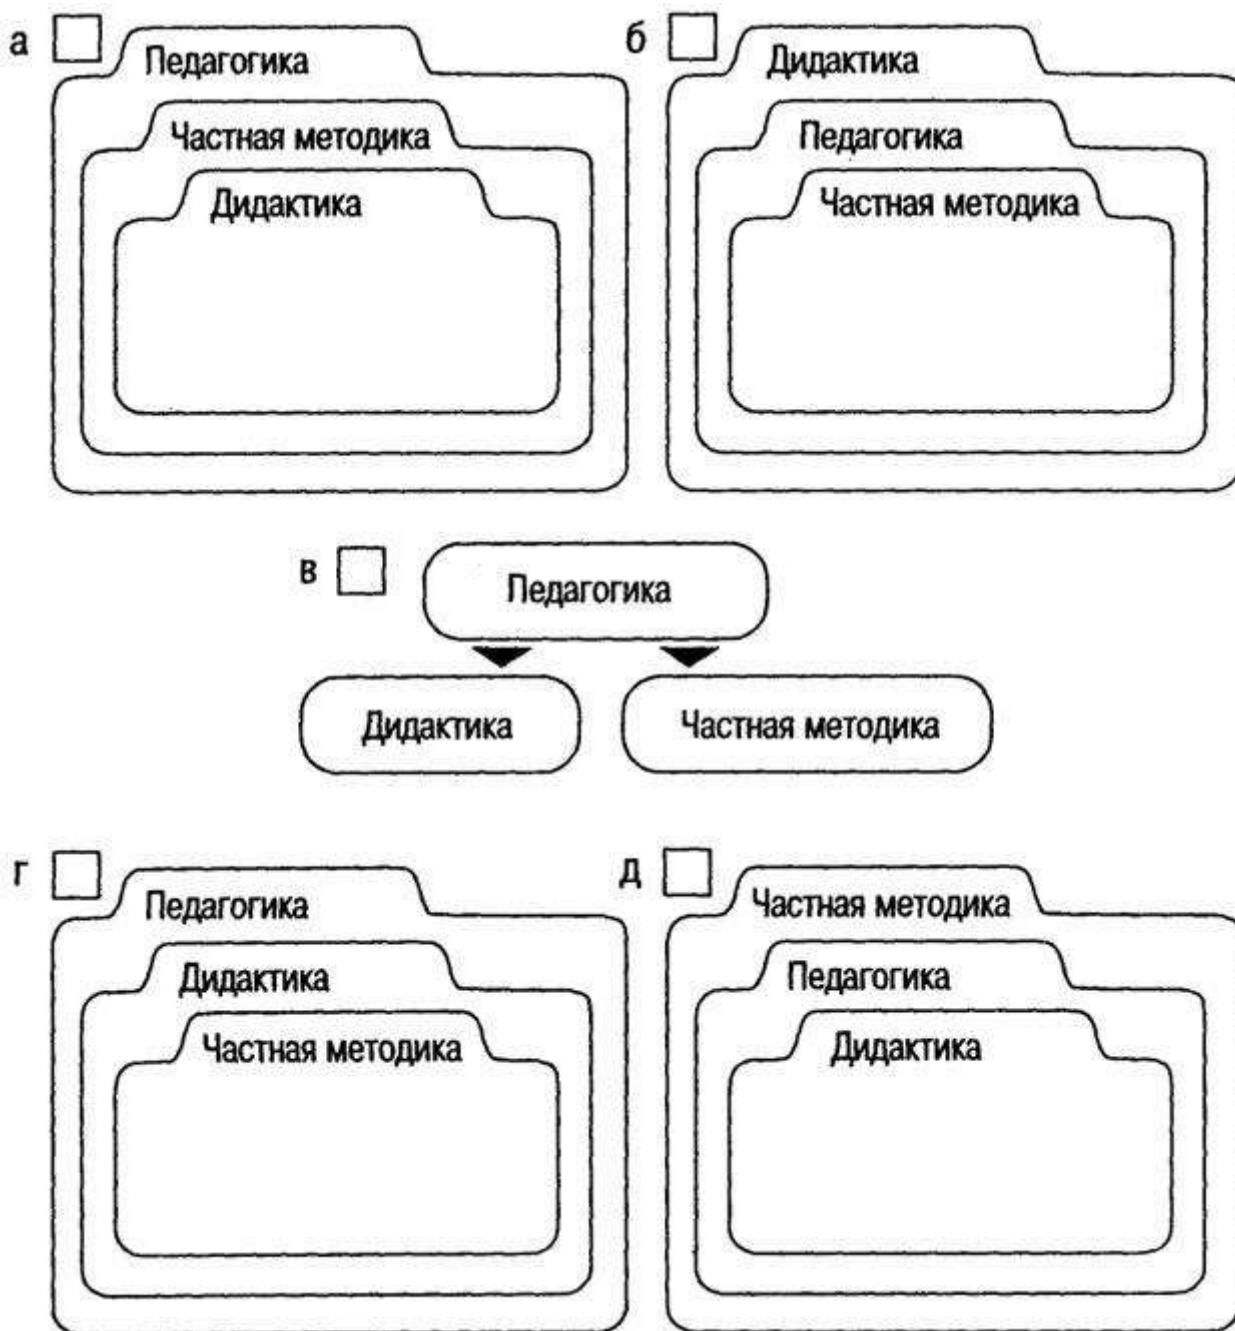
а Педагогика
Частная методика
Дидактика

б Дидактика
Педагогика
Частная методика

в Педагогика
Дидактика
Частная методика

г Педагогика
Дидактика
Частная методика

д Частная методика
Педагогика
Дидактика